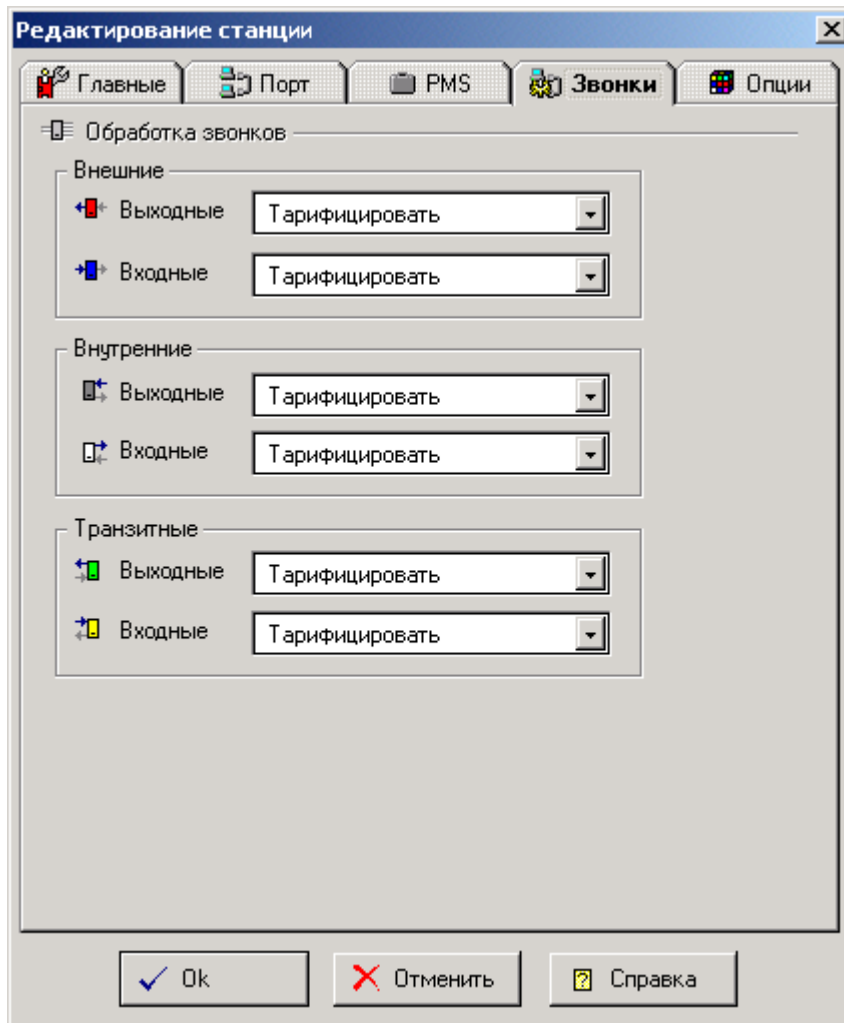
Редактирование станции

Главные | Порт | PMS | Звонки | Опции

Обработка звонков

Внешние
Выходные Тарифицировать
Входные Тарифицировать

Внутренние
Выходные Тарифицировать
Входные Тарифицировать

Транзитные
Выходные Тарифицировать
Входные Тарифицировать

Ok | Отменить | Справка